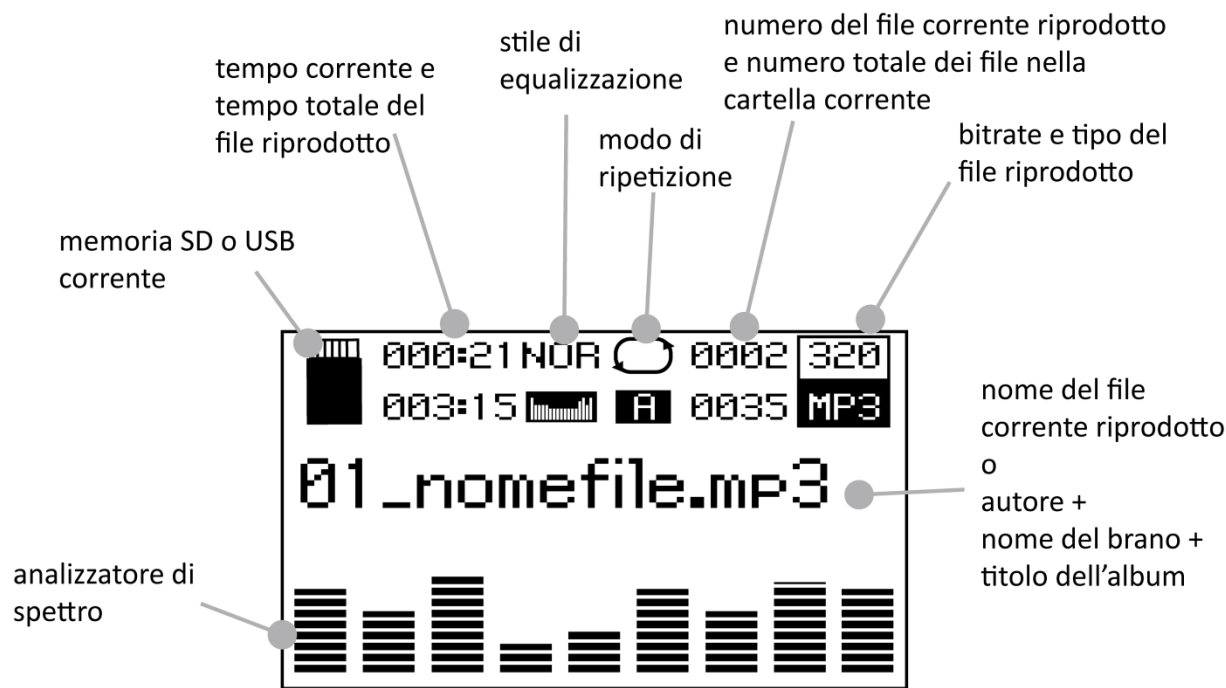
stile di equalizzazione

tempo corrente e tempo totale del file riprodotto

numero del file corrente riprodotto e numero totale dei file nella cartella corrente

modo di ripetizione

bitrate e tipo del file riprodotto

memoria SD o USB corrente

000:21 NOR 0002 320
003:15 A 0035 MP3

01_nomefile.mp3

nome del file corrente riprodotto o autore + nome del brano + titolo dell'album

analizzatore di spettro